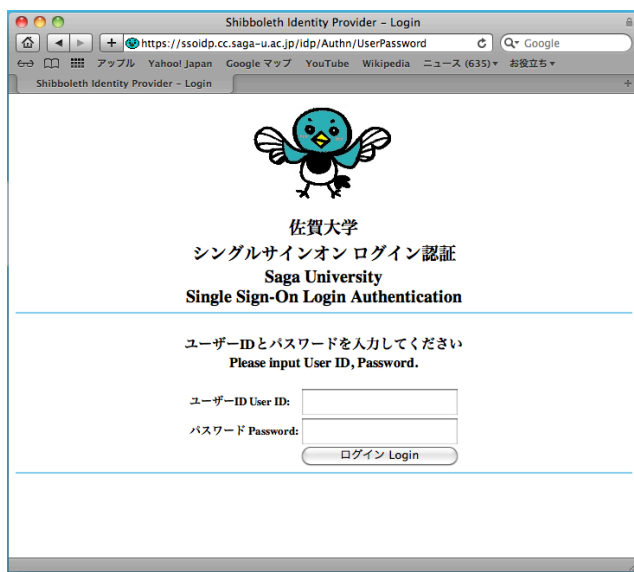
Shibboleth Identity Provider – Login

https://ssoidp.cc.saga-u.ac.jp/idp/Authn/UserPassword

Google

アップル Yahoo! Japan Google マップ YouTube Wikipedia ニュース (635) お役立ち

Shibboleth Identity Provider – Login

佐賀大学
シングルサインオン ログイン認証
Saga University
Single Sign-On Login Authentication

ユーザーIDとパスワードを入力してください
Please input User ID, Password.

ユーザーID User ID:

パスワード Password:

ログイン Login